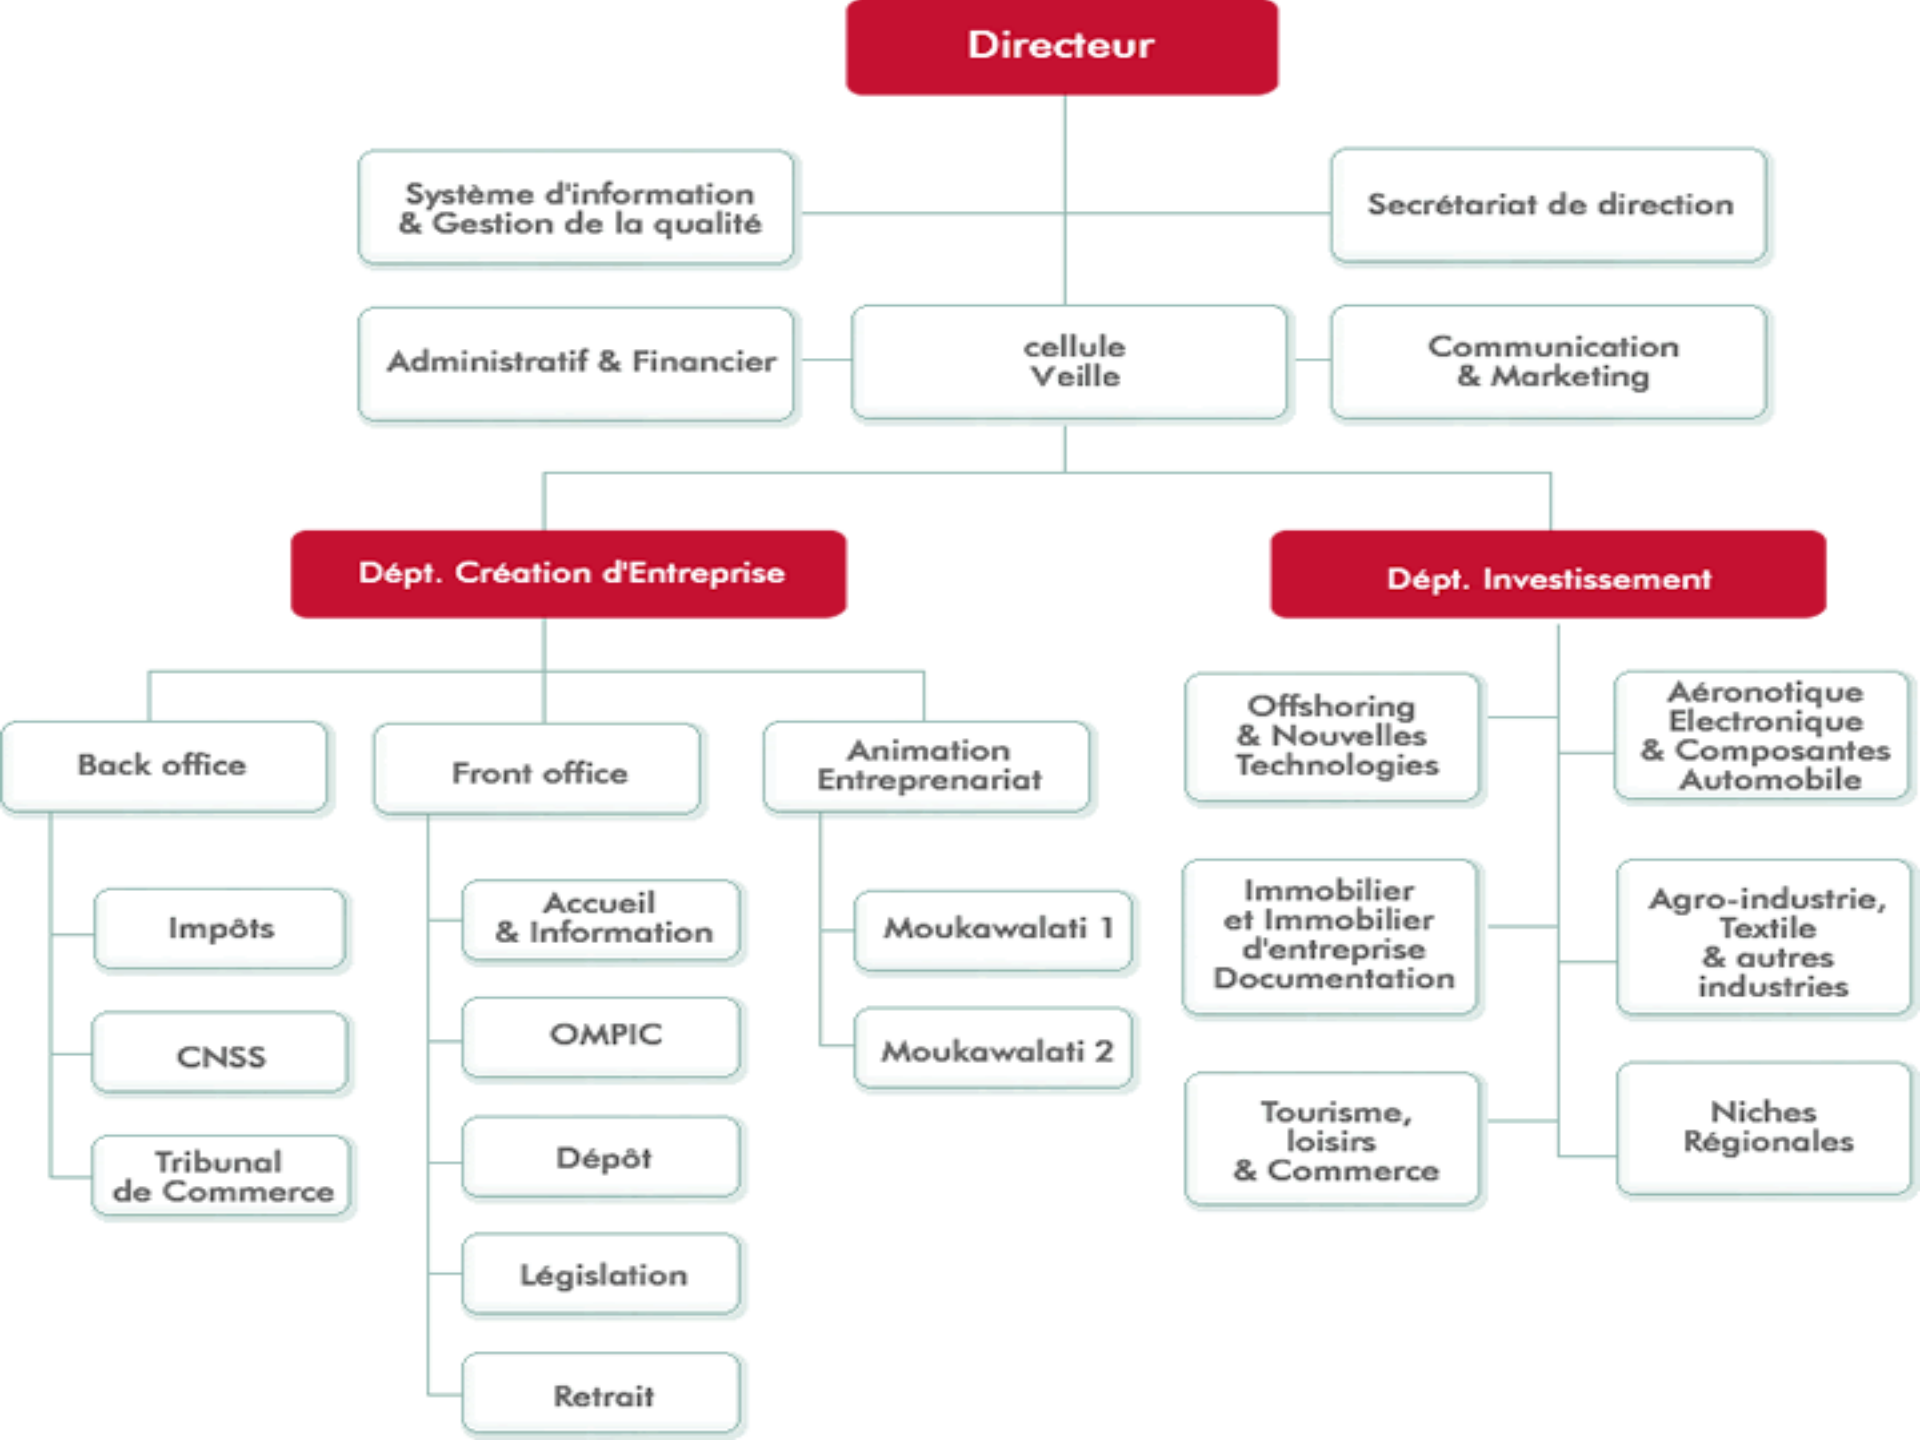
Directeur

Système d'information & Gestion de la qualité

Secrétariat de direction

Administratif & Financier

cellule Veille

Communication & Marketing

Dépt. Création d'Entreprise

Dépt. Investissement

Back office

Front office

Animation Entreprenariat

Impôts

CNSS

Tribunal de Commerce

Accueil & Information

OMPIC

Dépôt

Législation

Retrait

Moukawalati 1

Moukawalati 2

Offshoring & Nouvelles Technologies

Aéronotique Electronique & Composantes Automobile

Immobilier et Immobilier d'entreprise Documentation

Agro-industrie, Textile & autres industries

Tourisme, loisirs & Commerce

Niches Régionales